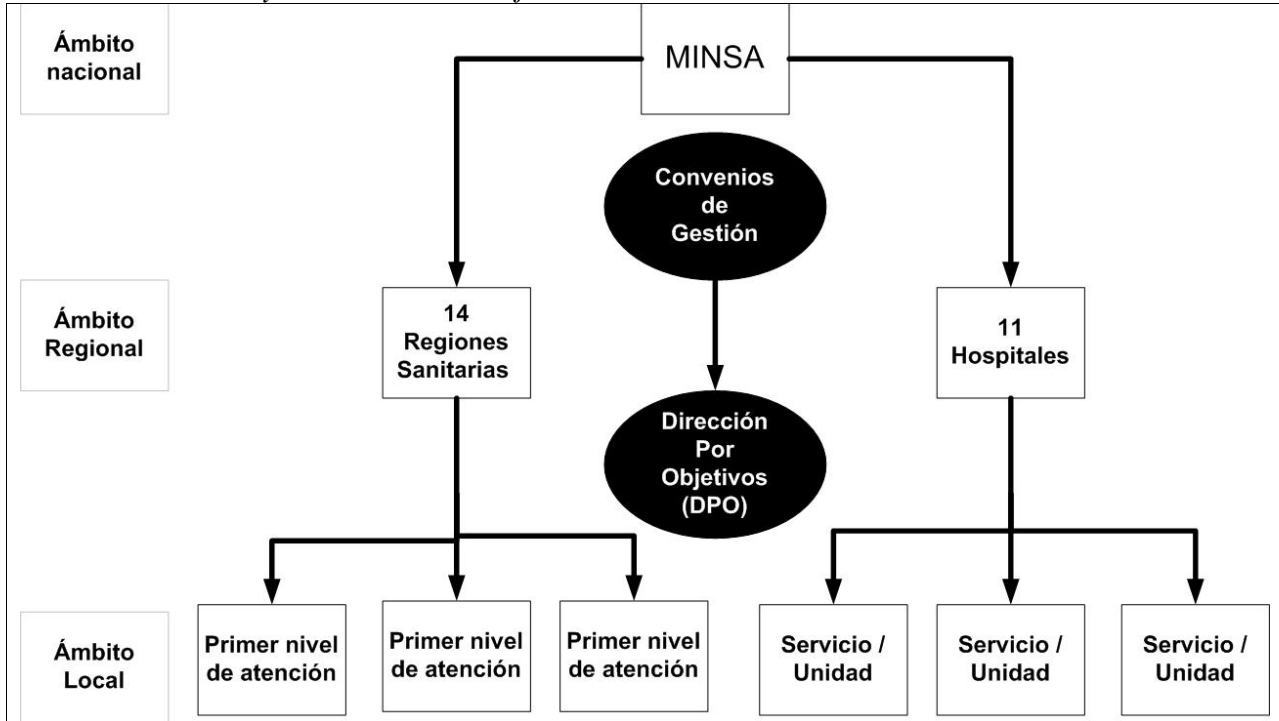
Ámbito nacional

MINSA

Convenios de Gestión

Ámbito Regional

14 Regiones Sanitarias

11 Hospitales

Dirección Por Objetivos (DPO)

Ámbito Local

Primer nivel de atención

Primer nivel de atención

Primer nivel de atención

Servicio / Unidad

Servicio / Unidad

Servicio / Unidad